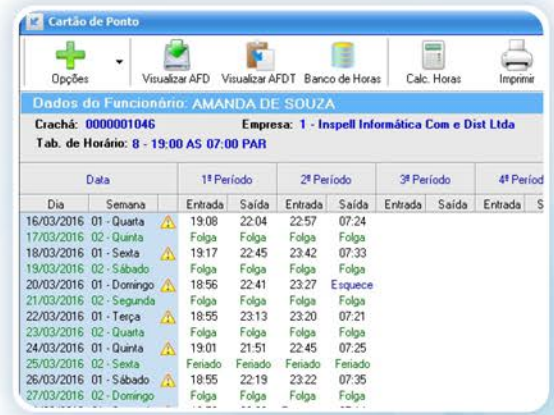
Cartão de Ponto

Opções | Visualizar AFD | Visualizar AFDT | Banco de Horas | Calc. Horas | Imprimir

Dados do Funcionário: AMANDA DE SOUZA

Crachá: 0000001046 Empresa: 1 - Inspell Informática Com e Dist Ltda

Tab. de Horário: 8 - 19:00 AS 07:00 PAR

| Data | | 1º Período | | 2º Período | | 3º Período | | 4º Período | |
|---|---|---|---|---|---|---|---|---|---|
| Dia | Semana | Entrada | Saída | Entrada | Saída | Entrada | Saída | Entrada | S |
| 16/03/2016 | 01 - Quarta | 19:08 | 22:04 | 22:57 | 07:24 | | | | |
| 17/03/2016 | 02 - Quinta | Folga | Folga | Folga | Folga | | | | |
| 18/03/2016 | 01 - Sexta | 19:17 | 22:45 | 23:42 | 07:33 | | | | |
| 19/03/2016 | 02 - Sábado | Folga | Folga | Folga | Folga | | | | |
| 20/03/2016 | 01 - Domingo | 18:56 | 22:41 | 23:27 | Esquece | | | | |
| 21/03/2016 | 02 - Segunda | Folga | Folga | Folga | Folga | | | | |
| 22/03/2016 | 01 - Terça | 18:55 | 23:13 | 23:20 | 07:21 | | | | |
| 23/03/2016 | 02 - Quarta | Folga | Folga | Folga | Folga | | | | |
| 24/03/2016 | 01 - Quinta | 19:01 | 21:51 | 22:45 | 07:25 | | | | |
| 25/03/2016 | 02 - Sexta | Feriado | Feriado | Feriado | Feriado | | | | |
| 26/03/2016 | 01 - Sábado | 18:55 | 22:19 | 23:22 | 07:35 | | | | |
| 27/03/2016 | 02 - Domingo | Folga | Folga | Folga | Folga | | | | |